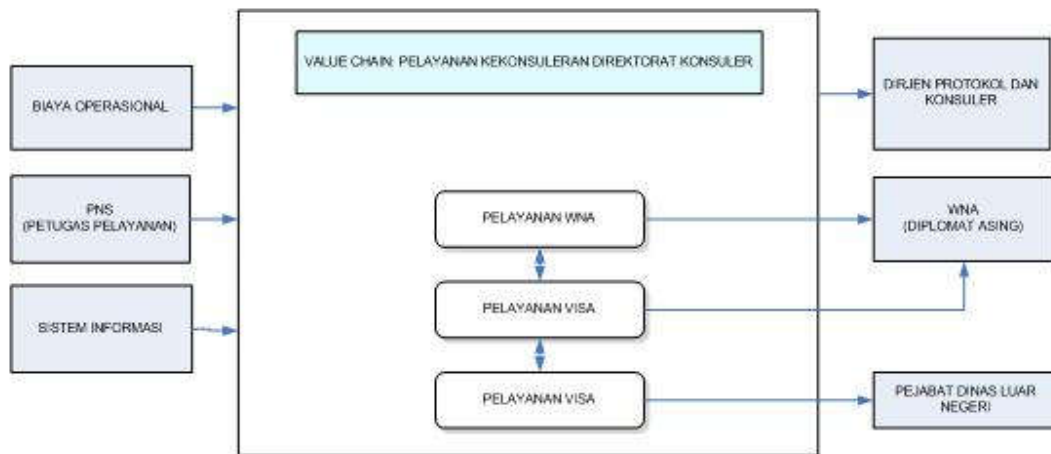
BIAYA OPERASIONAL

PNS
(PETUGAS PELAYANAN)

SISTEM INFORMASI

VALUE CHAIN: PELAYANAN KEKONSULERAN DIREKTORAT KONSULER

PELAYANAN WNA

PELAYANAN VISA

PELAYANAN VISA

DIRJEN PROTOKOL DAN KONSULER

WNA
(DIPLOMAT ASING)

PEJABAT DINAS LUAR NEGERI